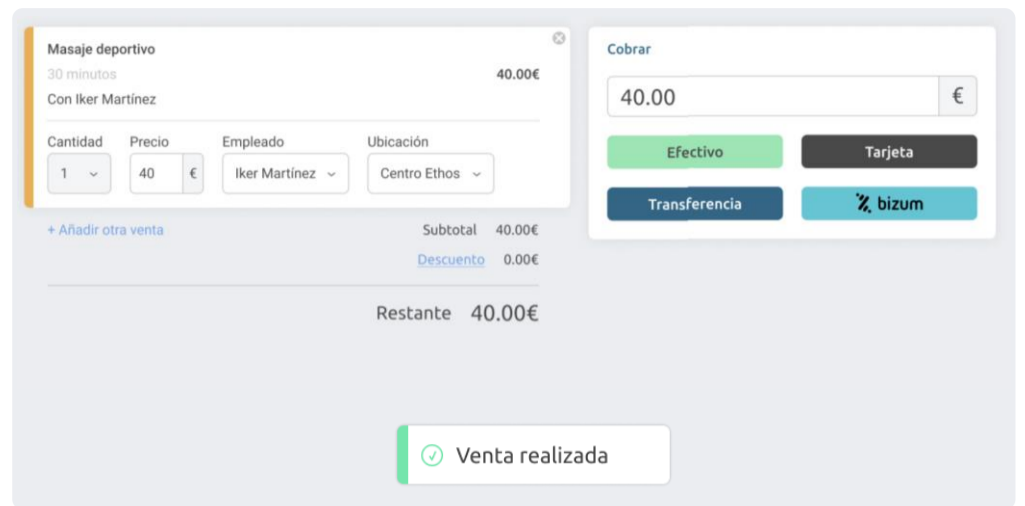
Masaje deportivo
30 minutos 40.00€
Con Iker Martínez

Cantidad 1
Precio 40 €
Empleado Iker Martínez
Ubicación Centro Ethos

+ Añadir otra venta
Subtotal 40.00€
Descuento 0.00€
Restante 40.00€

Cobrar
40.00 €
Efectivo
Tarjeta
Transferencia
bizum

Venta realizada